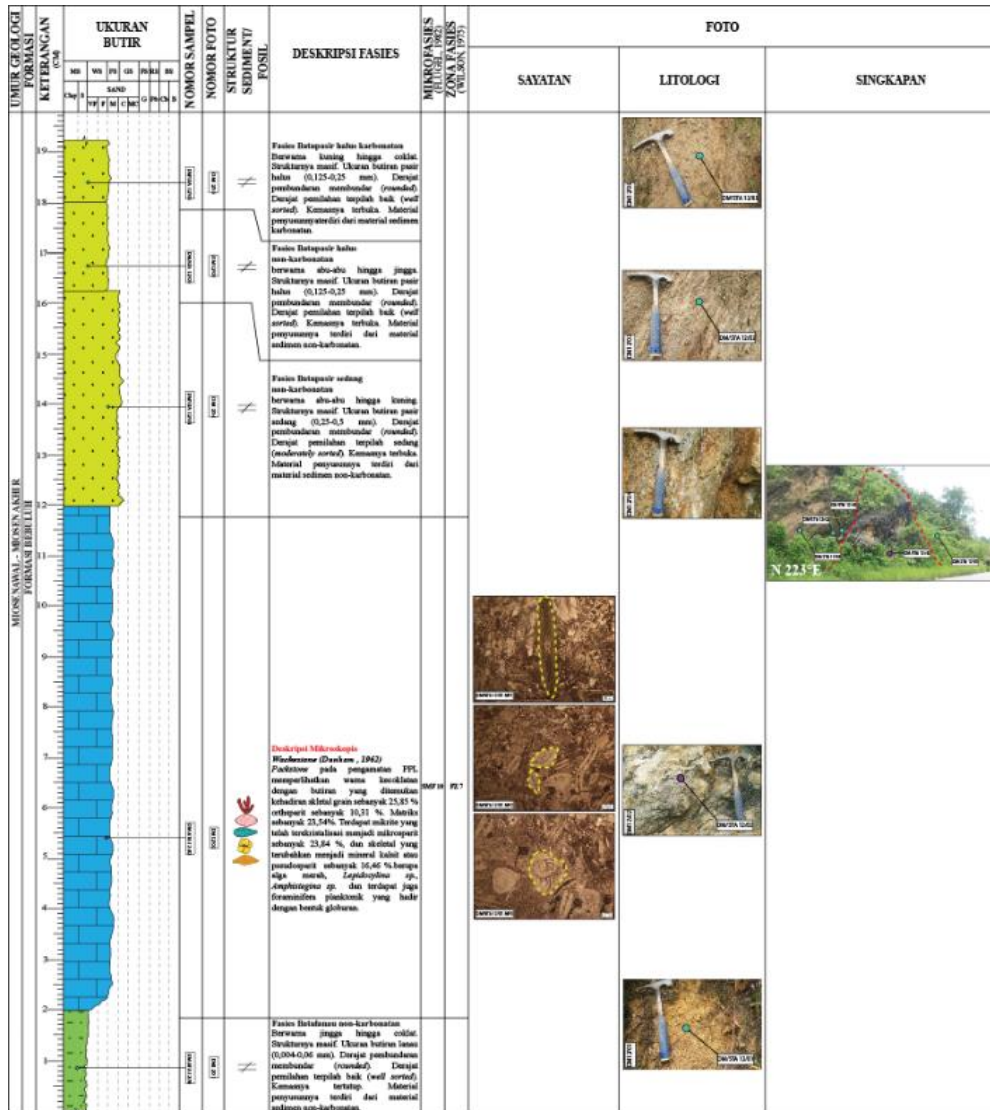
| UMUR GEOLOGI FORMASI | KETERANGAN (CM) | UKURAN BUTIR | NOMOR SAMPEL | NOMOR FOTO | STRUKTUR SEDIMEN/ FOSIL | DESKRIPSI FASIES | MIKROFASIES (FLUGEL 1982) | ZONA FASIES (WILSON 1975) | SAYATAN | LITOLOGI | SINGKAPAN |
|---|---|---|---|---|---|---|---|---|---|---|---|
| MIOSEN AWAL - MIOSEN AKHIR FORMASI BEBULUH | | MD WS PS GS FS RS BS; Clay S; SAND VF F M C VC; G Pb Cb B | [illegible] | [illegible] | ≠ | Fasies Batupasir halus karbonatan Berwarna kuning hingga coklat. Strukturnya masif. Ukuran butiran pasir halus (0,125-0,25 mm). Derajat pembundaran membundar (*rounded*). Derajat pemilahan terpilah baik (*well sorted*). Kemasnya terbuka. Material penyusunnya terdiri dari material sedimen karbonatan. | | | | DM/STA 12/03 | |
| | | | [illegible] | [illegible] | ≠ | Fasies Batupasir halus non-karbonatan berwarna abu-abu hingga jingga. Strukturnya masif. Ukuran butiran pasir halus (0,125-0,25 mm). Derajat pembundaran membundar (*rounded*). Derajat pemilahan terpilah baik (*well sorted*). Kemasnya terbuka. Material penyusunnya terdiri dari material sedimen non-karbonatan. | | | | DM/STA 12/02 | |
| | | | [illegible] | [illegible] | ≠ | Fasies Batupasir sedang non-karbonatan berwarna abu-abu hingga kuning. Strukturnya masif. Ukuran butiran pasir sedang (0,25-0,5 mm). Derajat pembundaran membundar (*rounded*). Derajat pemilahan terpilah sedang (*moderately sorted*). Kemasnya terbuka. Material penyusunnya terdiri dari material sedimen non-karbonatan. | | | | | N 223°E |
| | | | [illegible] | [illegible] | | **Deskripsi Mikroskopis** *Wackestone (Dunham , 1962)* *Packstone* pada pengamatan PPL memperlihatkan warna kecoklatan dengan butiran yang didominasi kehadiran skletal grain sebanyak 25,85 % orthoparit sebanyak 10,31 %. Matriks sebanyak 23,54%. Terdapat mikrite yang telah terkristalisasi menjadi mikrosparit sebanyak 23,84 %, dan skeletal yang terubahkan menjadi mineral kalsit atau pseudosparit sebanyak 16,46 % berupa alga merah, *Lepidocyclina sp.*, *Amphistegina sp.* dan terdapat juga foraminifera plankotnik yang hadir dengan bentuk globural. | SMF 10 | FZ 7 | | DM/STA 12/02 | |
| | | | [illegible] | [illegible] | ≠ | Fasies Batulanau non-karbonatan Berwarna jingga hingga coklat. Strukturnya masif. Ukuran butiran lanau (0,004-0,06 mm). Derajat pembundaran membundar (*rounded*). Derajat pemilahan terpilah baik (*well sorted*). Kemasnya tertutup. Material penyusunnya terdiri dari material sedimen non-karbonatan. | | | | DM/STA 12/01 | |

KETERANGAN: 19, 18, 17, 16, 15, 14, 13, 12, 11, 10, 9, 8, 7, 6, 5, 4, 3, 2, 1

FOTO